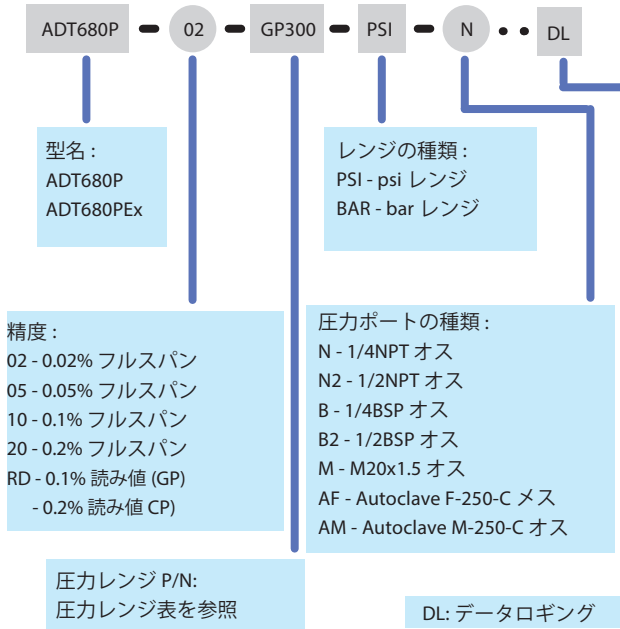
ADT680P - 02 - GP300 - PSI - N • • DL

型名：
ADT680P
ADT680PEx

レンジの種類：
PSI - psi レンジ
BAR - bar レンジ

精度：
02 - 0.02% フルスパン
05 - 0.05% フルスパン
10 - 0.1% フルスパン
20 - 0.2% フルスパン
RD - 0.1% 読み値 (GP)
- 0.2% 読み値 CP)

圧力ポートの種類：
N - 1/4NPT オス
N2 - 1/2NPT オス
B - 1/4BSP オス
B2 - 1/2BSP オス
M - M20x1.5 オス
AF - Autoclave F-250-C メス
AM - Autoclave M-250-C オス

圧力レンジ P/N:
圧力レンジ表を参照

DL: データロギング